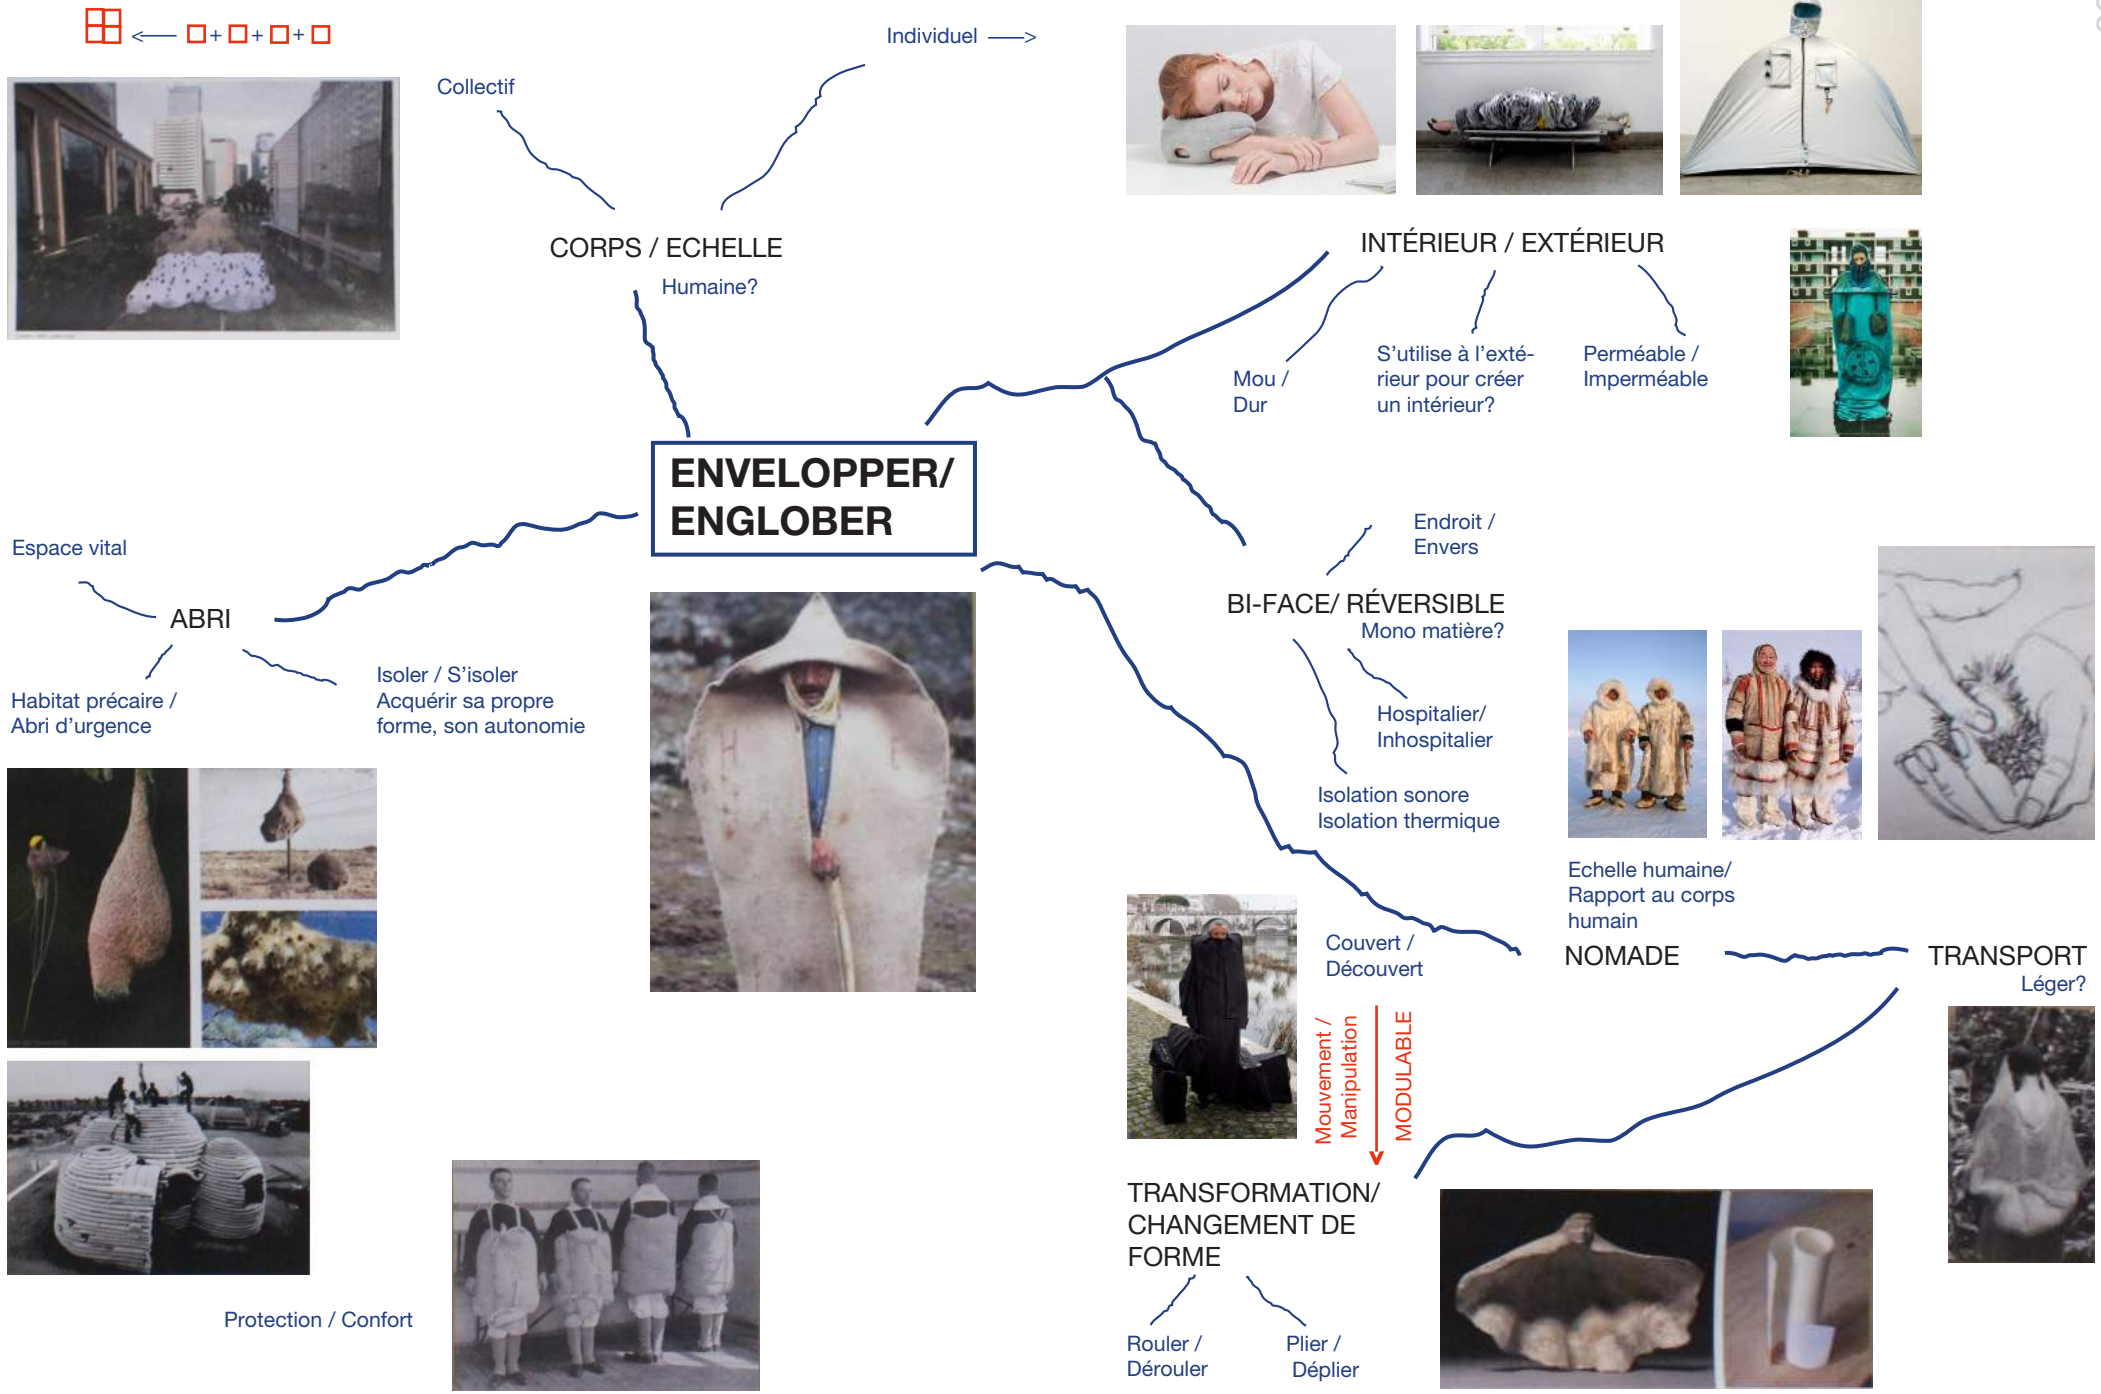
← + + +

Individuel ⟶

Collectif

CORPS / ECHELLE
Humaine?

INTÉRIEUR / EXTÉRIEUR

Mou / Dur

S'utilise à l'extérieur pour créer un intérieur?

Perméable / Imperméable

ENVELOPPER/ ENGLOBER

Espace vital

ABRI

Habitat précaire / Abri d'urgence

Isoler / S'isoler
Acquérir sa propre forme, son autonomie

Endroit / Envers

BI-FACE/ RÉVERSIBLE
Mono matière?

Hospitalier/ Inhospitalier

Isolation sonore
Isolation thermique

Echelle humaine/ Rapport au corps humain

NOMADE

TRANSPORT
Léger?

Couvert / Découvert

Mouvement / Manipulation

MODULABLE

TRANSFORMATION/ CHANGEMENT DE FORME

Rouler / Dérouler

Plier / Déplier

Protection / Confort